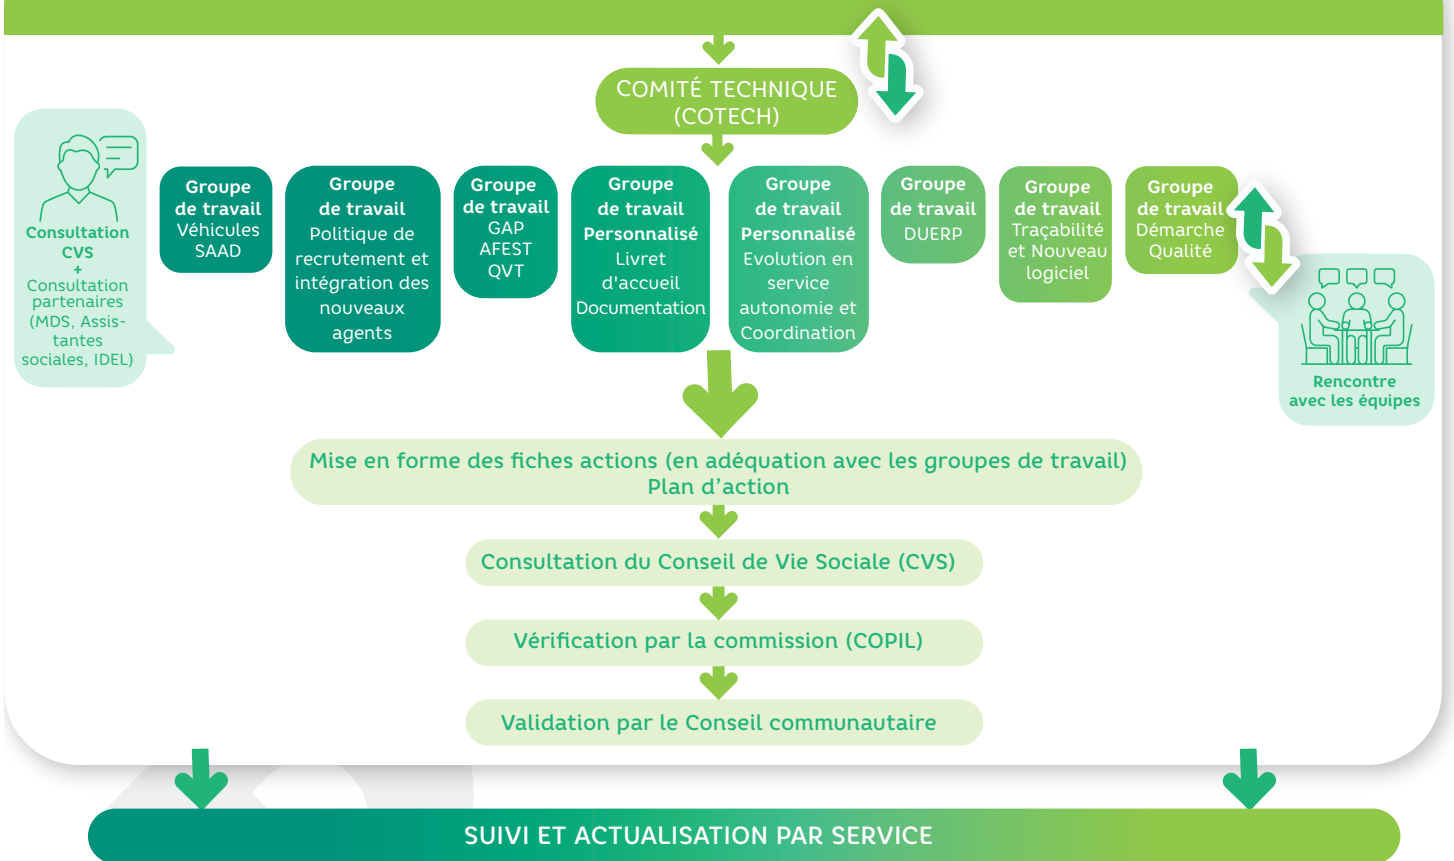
COMITÉ TECHNIQUE (COTECH)

Consultation CVS
+
Consultation partenaires (MDS, Assistantes sociales, IDEL)

Groupe de travail
Véhicules SAAD

Groupe de travail
Politique de recrutement et intégration des nouveaux agents

Groupe de travail
GAP
AFEST
QVT

Groupe de travail
Personnalisé
Livret d'accueil
Documentation

Groupe de travail
Personnalisé
Evolution en service autonomie et Coordination

Groupe de travail
DUERP

Groupe de travail
Traçabilité et Nouveau logiciel

Groupe de travail
Démarche Qualité

Rencontre avec les équipes

Mise en forme des fiches actions (en adéquation avec les groupes de travail)
Plan d’action

Consultation du Conseil de Vie Sociale (CVS)

Vérification par la commission (COPIL)

Validation par le Conseil communautaire

SUIVI ET ACTUALISATION PAR SERVICE